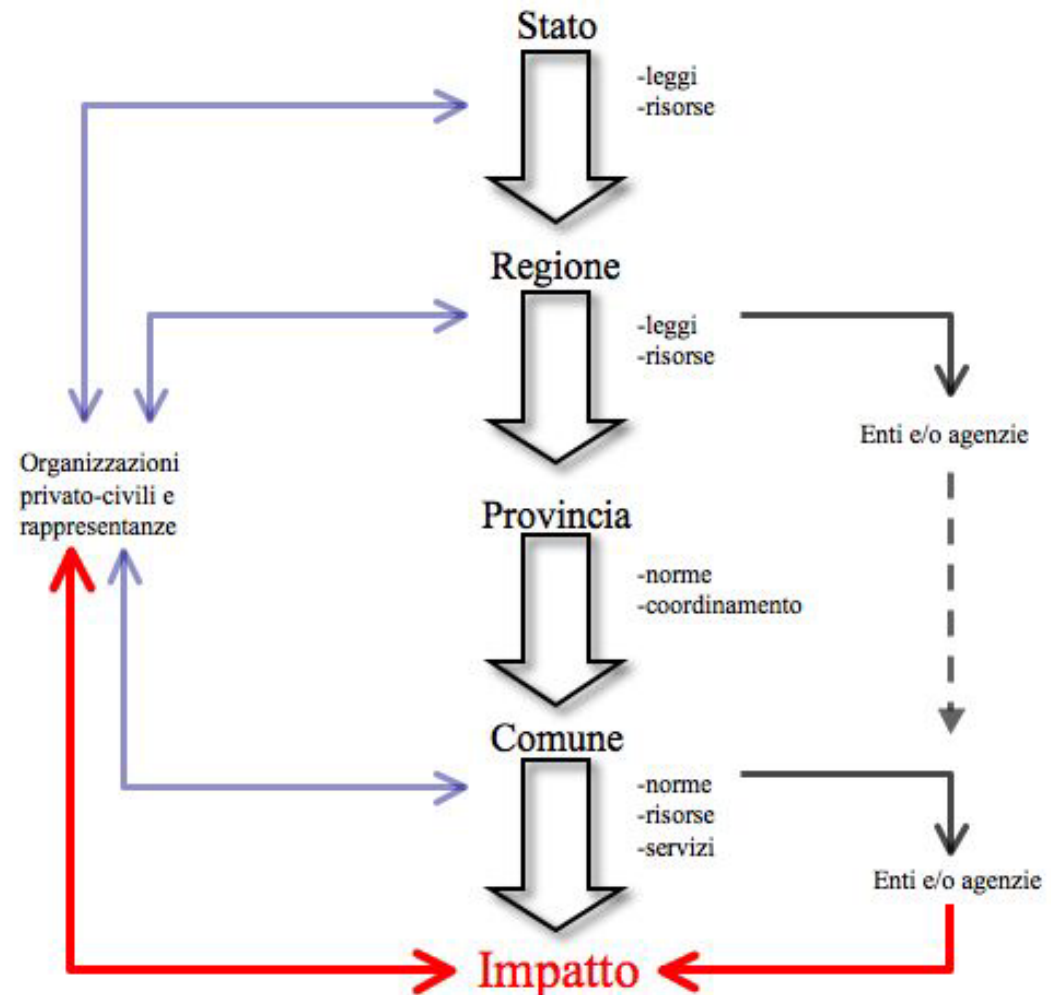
Stato

-leggi
-risorse

Regione

-leggi
-risorse

Enti e/o agenzie

Organizzazioni privato-civili e rappresentanze

Provincia

-norme
-coordinamento

Comune

-norme
-risorse
-servizi

Enti e/o agenzie

Impatto